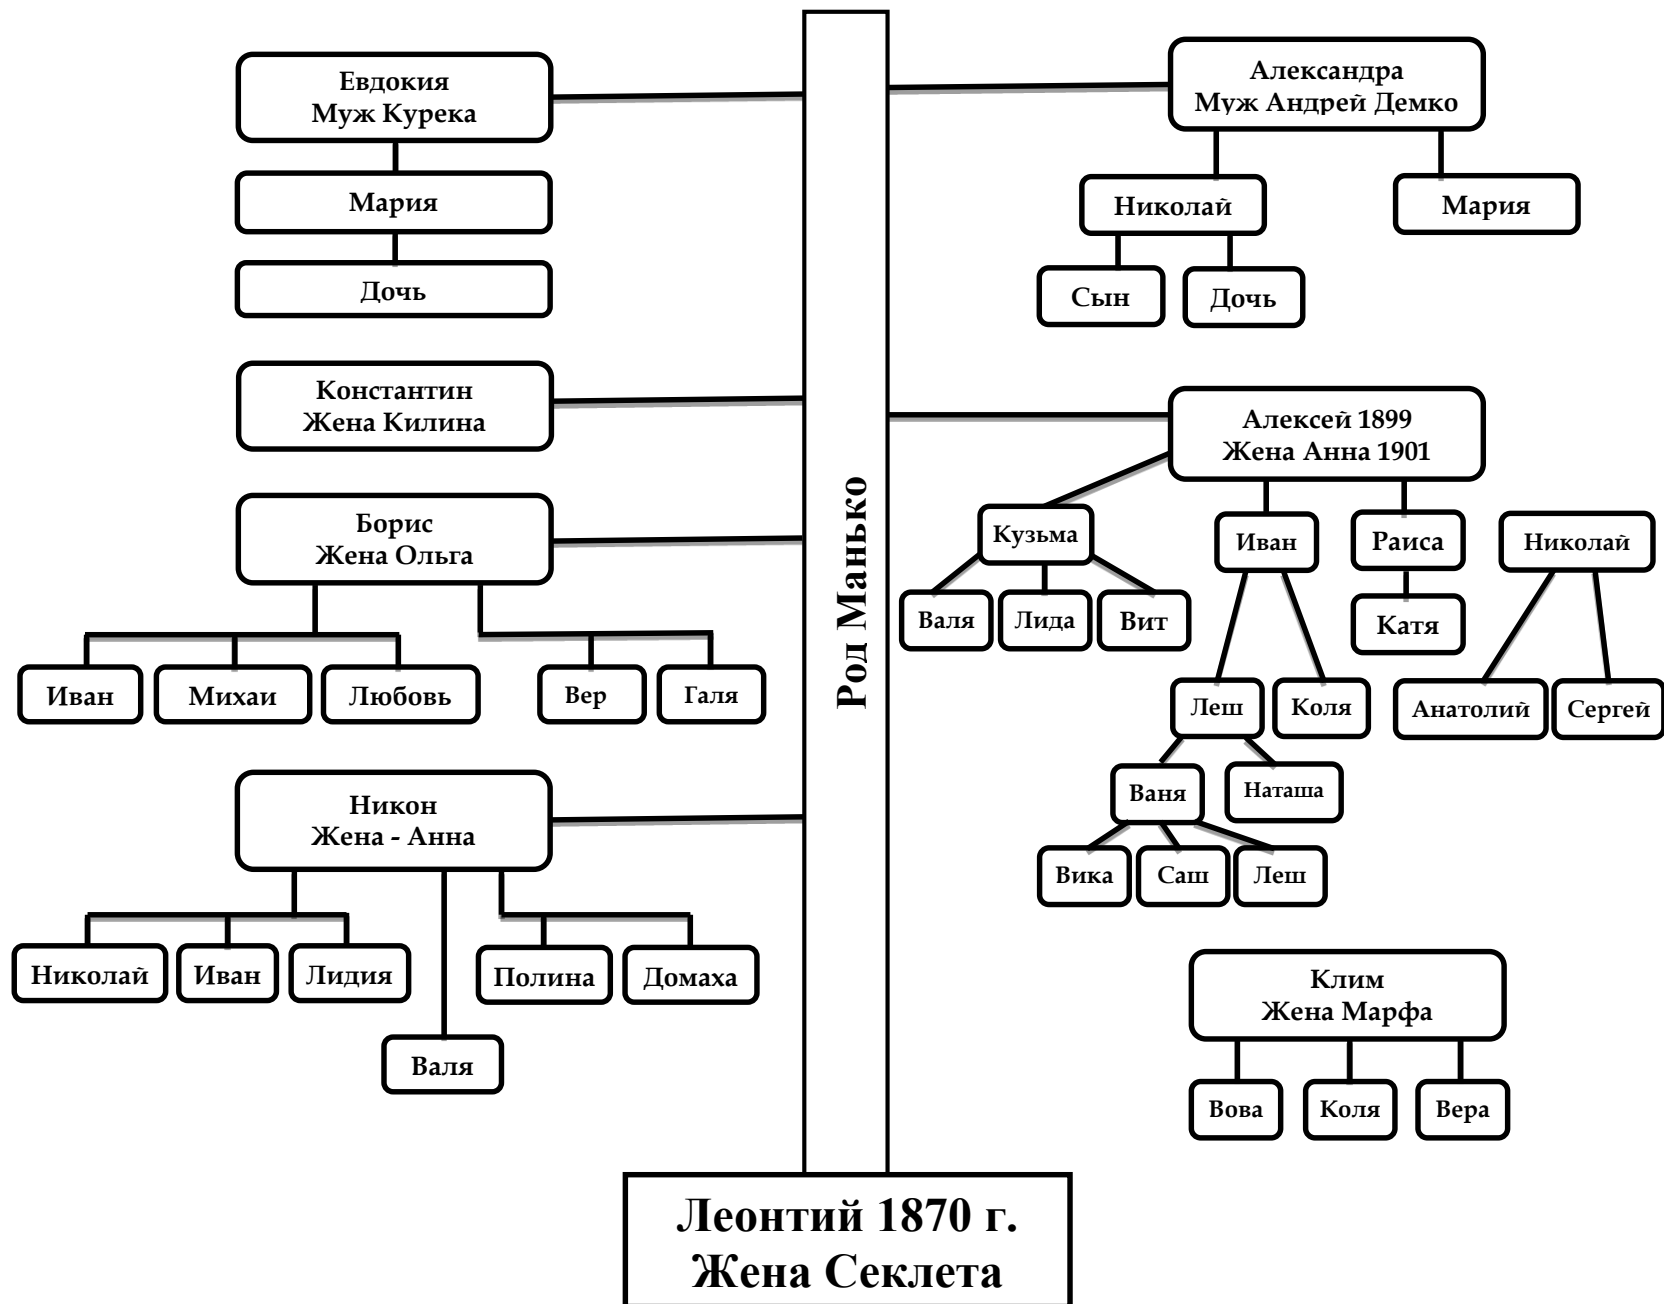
Евдокия
Муж Курека

Мария

Дочь

Константин
Жена Килина

Борис
Жена Ольга

Иван

Михаи

Любовь

Вер

Галя

Никон
Жена - Анна

Николай

Иван

Лидия

Полина

Домаха

Валя

Род Манько

Александра
Муж Андрей Демко

Николай

Мария

Сын

Дочь

Алексей 1899
Жена Анна 1901

Кузьма

Иван

Раиса

Николай

Валя

Лида

Вит

Катя

Леш

Коля

Анатолий

Сергей

Ваня

Наташа

Вика

Саш

Леш

Клим
Жена Марфа

Вова

Коля

Вера

Леонтий 1870 г.
Жена Секлета